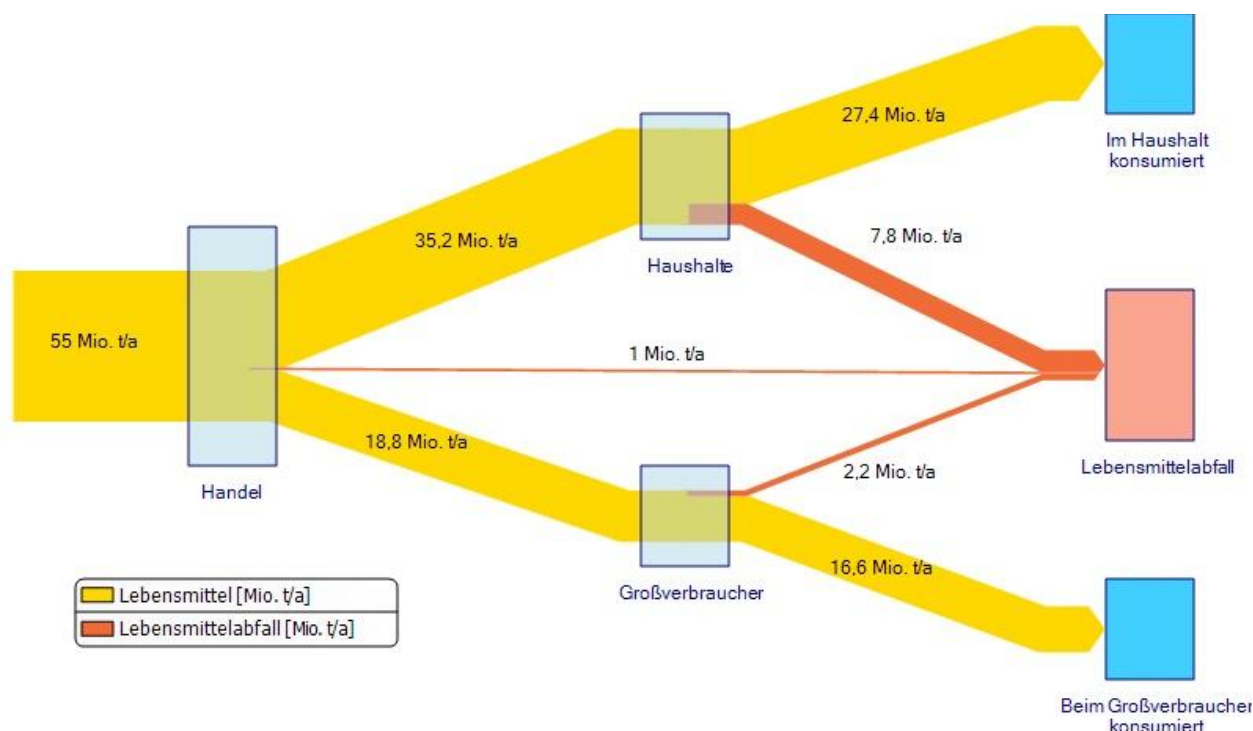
27,4 Mio. t/a

Im Haushalt konsumiert

35,2 Mio. t/a

7,8 Mio. t/a

Haushalte

55 Mio. t/a

1 Mio. t/a

18,8 Mio. t/a

Lebensmittelabfall

2,2 Mio. t/a

Handel

16,6 Mio. t/a

Großverbraucher

Lebensmittel [Mio. t/a]

Lebensmittelabfall [Mio. t/a]

Beim Großverbraucher konsumiert